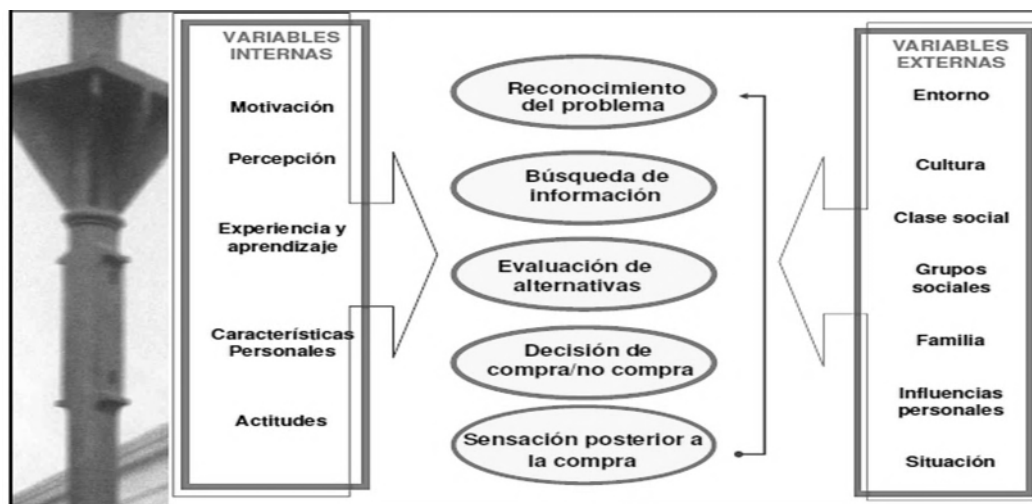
VARIABLES INTERNAS

Motivación

Percepción

Experiencia y aprendizaje

Características Personales

Actitudes

Reconocimiento del problema

Búsqueda de información

Evaluación de alternativas

Decisión de compra/no compra

Sensación posterior a la compra

VARIABLES EXTERNAS

Entorno

Cultura

Clase social

Grupos sociales

Familia

Influencias personales

Situación